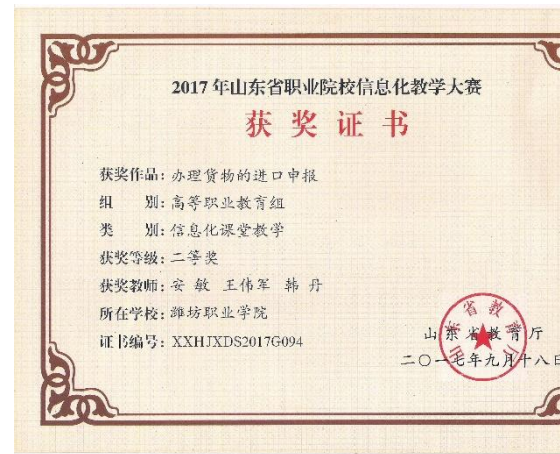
2017年山东省职业院校信息化教学大赛

获奖证书

获奖作品：办理货物的进口申报
组　　别：高等职业教育组
类　　别：信息化课堂教学
获奖等级：二等奖
获奖教师：安　敏　王伟军　韩　丹
所在学校：潍坊职业学院
证书编号：XXHJXDS2017G094

山东省教育厅
二〇一七年九月十八日

山东省教育厅